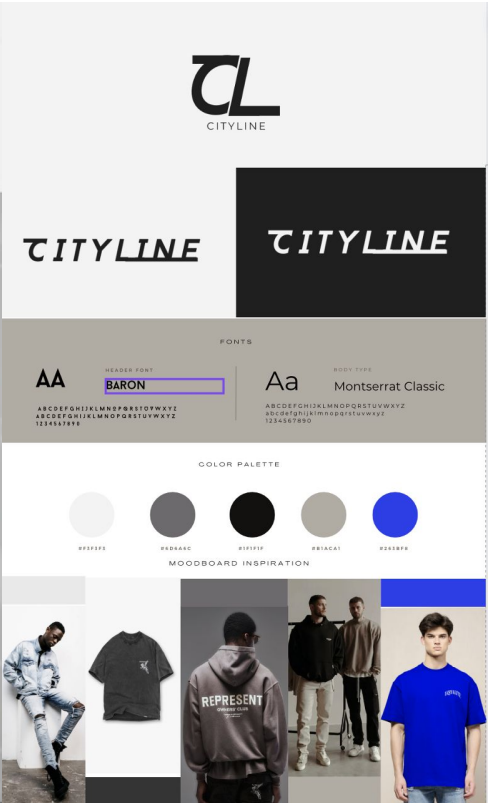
CL
CITYLINE

CITYLINE

CITYLINE

FONTS

AA
HEADER FONT
BARON
ABCDEFGHIJKLMNOPQRSTUVWXYZ
ABCDEFGHIJKLMNOPQRSTUVWXYZ
1234567890

Aa
BODY TYPE
Montserrat Classic
ABCDEFGHIJKLMNOPQRSTUVWXYZ
abcdefghijklmnopqrstuvwxyz
1234567890

COLOR PALETTE

#F3F3F3 #6D6A6C #1F1F1F #B1ACA1 #263BF6

MOODBOARD INSPIRATION

REPRESENT